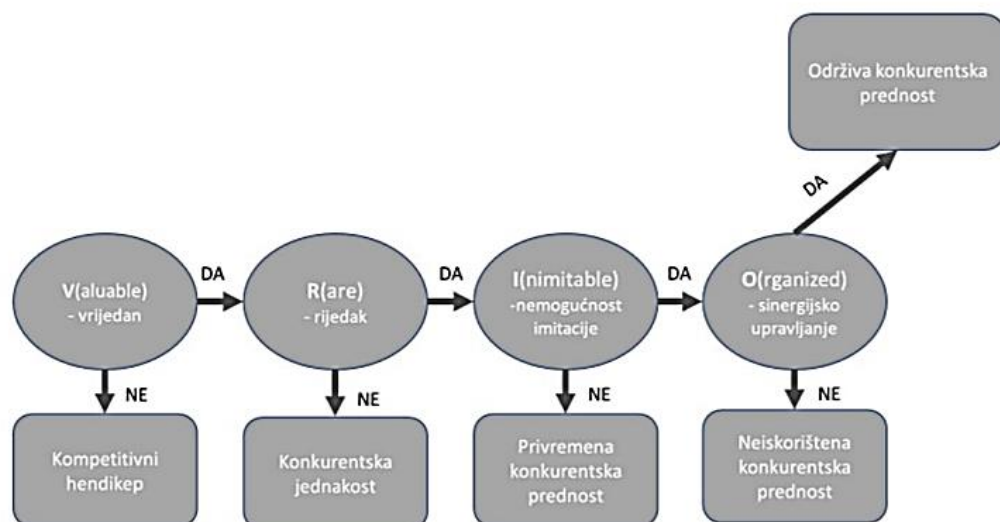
Održiva konkurentska prednost

DA

V(aluable)
- vrijedan

DA

R(are)
- rijedak

DA

I(nimitable)
-nemogućnost imitacije

DA

O(rganized)
- sinergijsko upravljanje

NE

Kompetitivni hendikep

NE

Konkurentska jednakost

NE

Privremena konkurentska prednost

NE

Neiskorištena konkurentska prednost